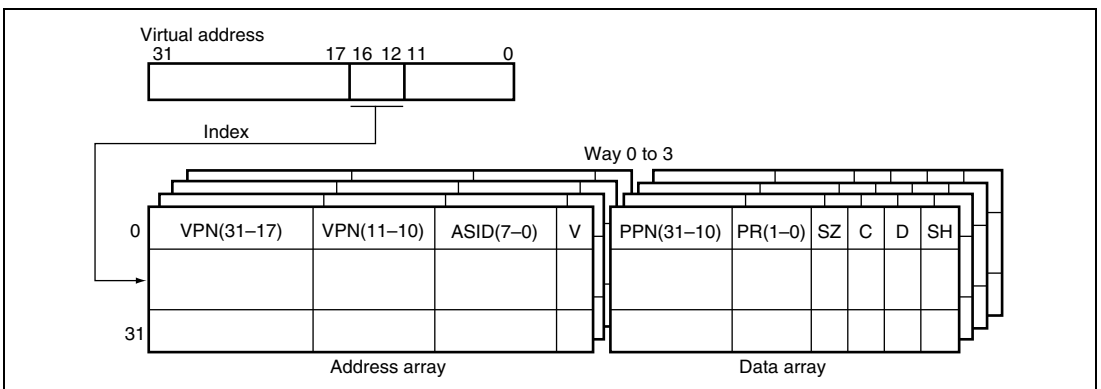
Virtual address
31 17 16 12 11 0

Index

Way 0 to 3

0

| VPN(31–17) | VPN(11–10) | ASID(7–0) | V |
|---|---|---|---|
| | | | |
| | | | |

| PPN(31–10) | PR(1–0) | SZ | C | D | SH |
|---|---|---|---|---|---|
| | | | | | |
| | | | | | |

31

Address array

Data array